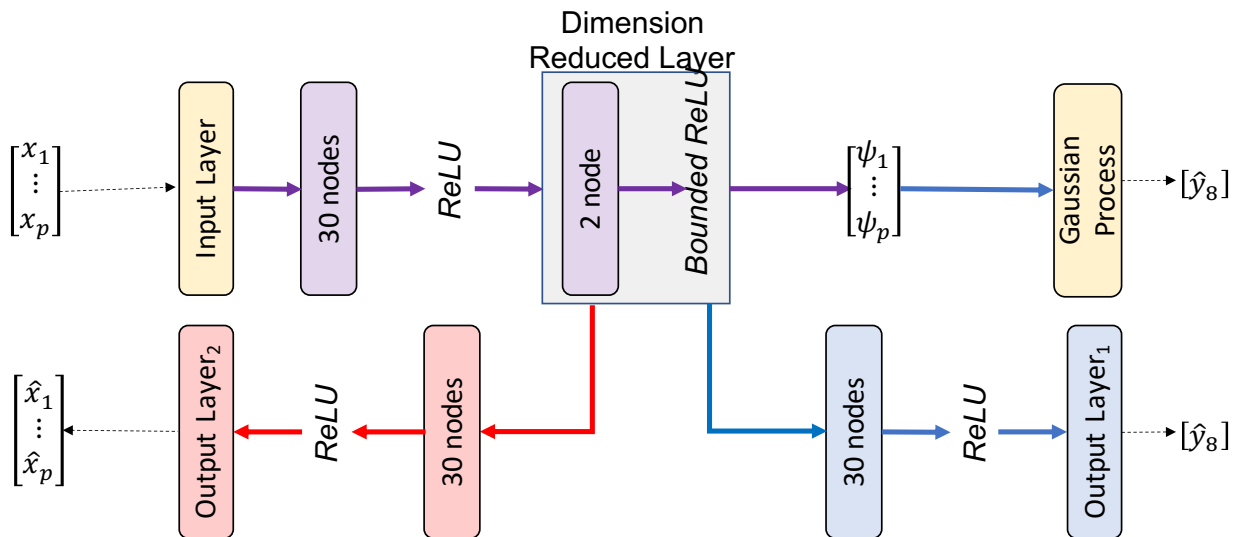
Dimension Reduced Layer

$\begin{bmatrix} x_1 \\ \vdots \\ x_p \end{bmatrix}$

Input Layer

30 nodes

ReLU

2 node

Bounded ReLU

$\begin{bmatrix} \psi_1 \\ \vdots \\ \psi_p \end{bmatrix}$

Gaussian Process

$[\hat{y}_8]$

$\begin{bmatrix} \hat{x}_1 \\ \vdots \\ \hat{x}_p \end{bmatrix}$

Output Layer$_2$

ReLU

30 nodes

30 nodes

ReLU

Output Layer$_1$

$[\hat{y}_8]$